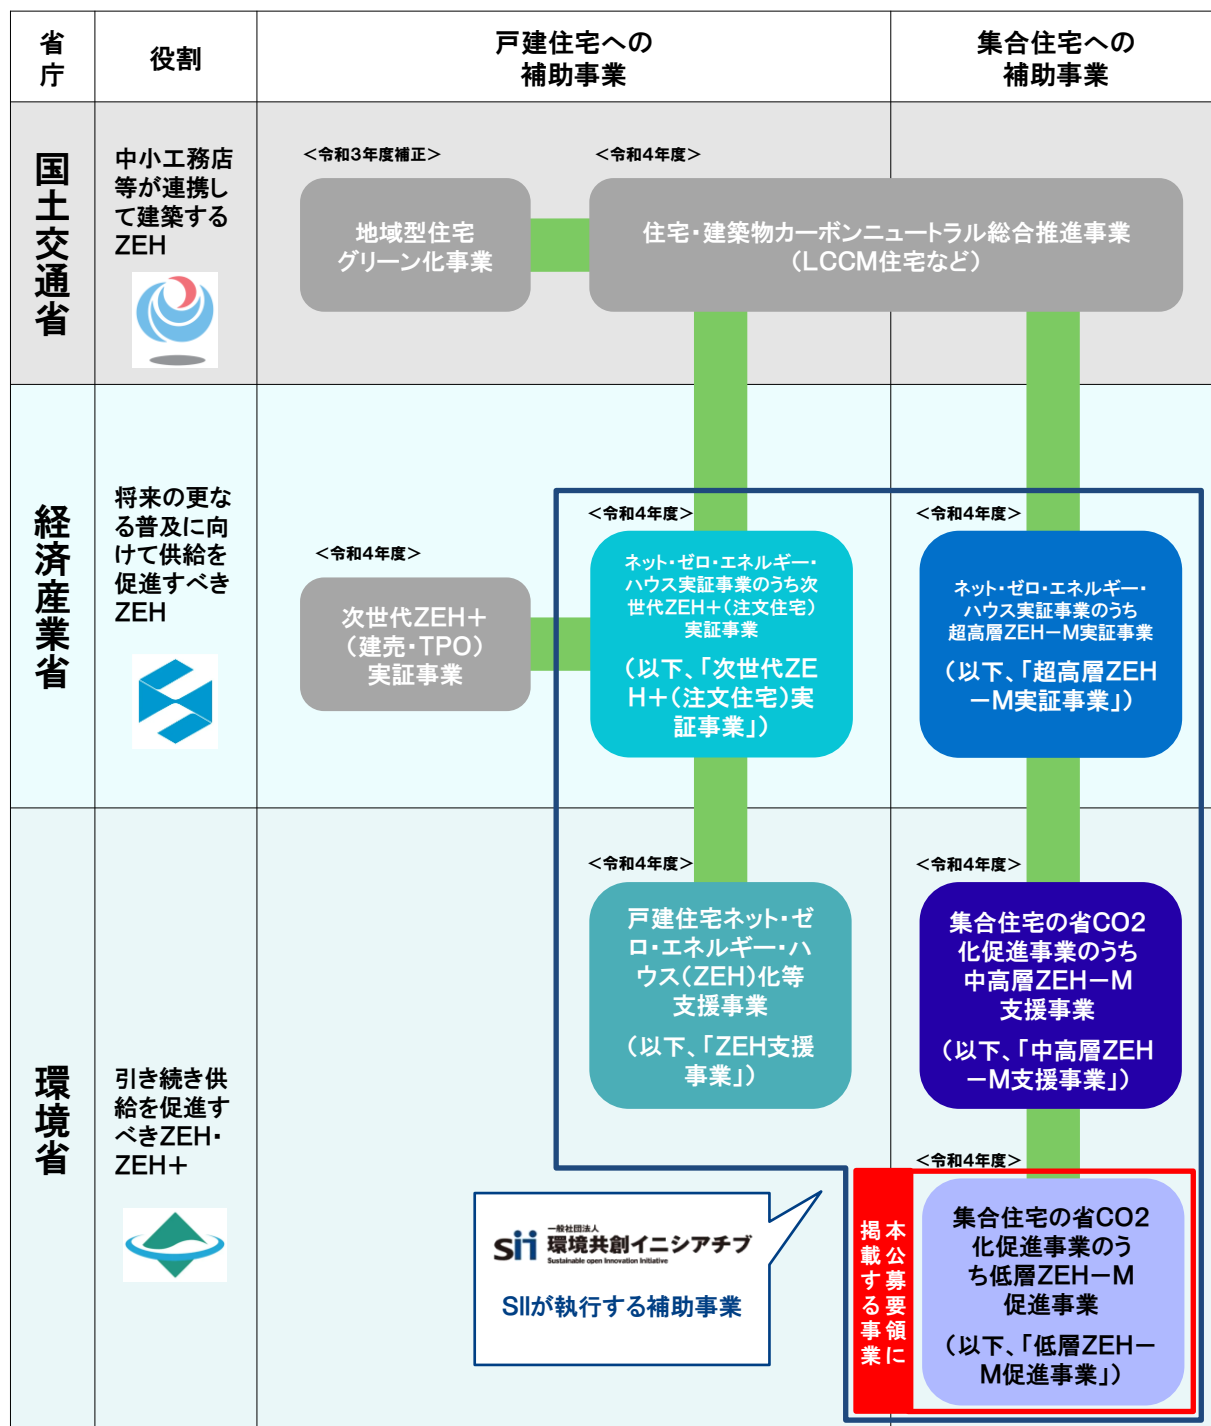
| 省庁 | 役割 | 戸建住宅への補助事業 | 集合住宅への補助事業 |
|---|---|---|---|
| 国土交通省 | 中小工務店等が連携して建築するZEH | ＜令和3年度補正＞ 地域型住宅グリーン化事業 | ＜令和4年度＞ 住宅・建築物カーボンニュートラル総合推進事業（LCCM住宅など） |
| 経済産業省 | 将来の更なる普及に向けて供給を促進すべきZEH | ＜令和4年度＞ 次世代ZEH＋（建売・TPO）実証事業 ／ ＜令和4年度＞ ネット・ゼロ・エネルギー・ハウス実証事業のうち次世代ZEH＋（注文住宅）実証事業（以下、「次世代ZEH＋（注文住宅）実証事業」） | ＜令和4年度＞ ネット・ゼロ・エネルギー・ハウス実証事業のうち超高層ZEH－M実証事業（以下、「超高層ZEH－M実証事業」） |
| 環境省 | 引き続き供給を促進すべきZEH・ZEH＋ | ＜令和4年度＞ 戸建住宅ネット・ゼロ・エネルギー・ハウス（ZEH）化等支援事業（以下、「ZEH支援事業」） | ＜令和4年度＞ 集合住宅の省CO2化促進事業のうち中高層ZEH－M支援事業（以下、「中高層ZEH－M支援事業」） ／ ＜令和4年度＞ 集合住宅の省CO2化促進事業のうち低層ZEH－M促進事業（以下、「低層ZEH－M促進事業」） |

本公募要領に掲載する事業

一般社団法人 sii 環境共創イニシアチブ Sustainable open Innovation Initiative

SIIが執行する補助事業